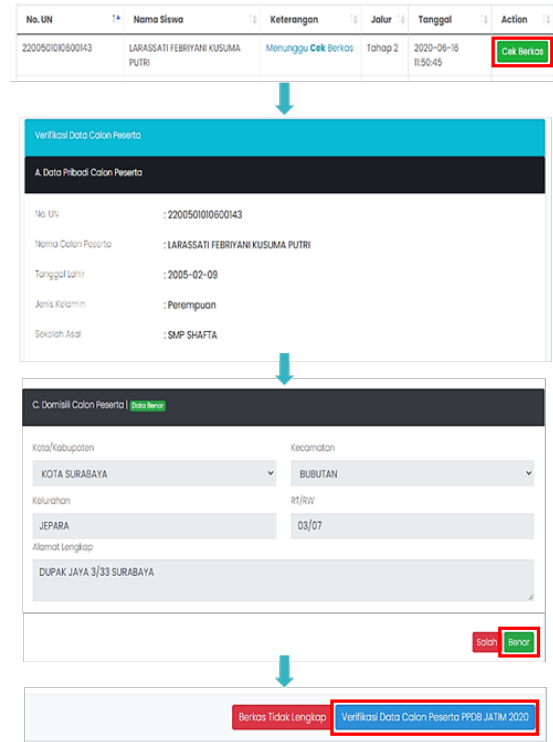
| No. UN | Nama Siswa | Keterangan | Jalur | Tanggal | Action |
|---|---|---|---|---|---|
| 2200501010600143 | LARASSATI FEBRIYANI KUSUMA PUTRI | Menunggu Cek Berkas | Tahap 2 | 2020-06-16 11:50:45 | Cek Berkas |

Verifikasi Data Calon Peserta

A. Data Pribadi Calon Peserta

No. UN : 2200501010600143

Nama Calon Peserta : LARASSATI FEBRIYANI KUSUMA PUTRI

Tanggal Lahir : 2005-02-09

Jenis Kelamin : Perempuan

Sekolah Asal : SMP SHAFTA

C. Domisili Calon Peserta | Data Benar

Kota/Kabupaten
KOTA SURABAYA

Kecamatan
BUBUTAN

Kelurahan
JEPARA

RT/RW
03/07

Alamat Lengkap
DUPAK JAYA 3/33 SURABAYA

Salah Benar

Berkas Tidak Lengkap Verifikasi Data Calon Peserta PPDB JATIM 2020